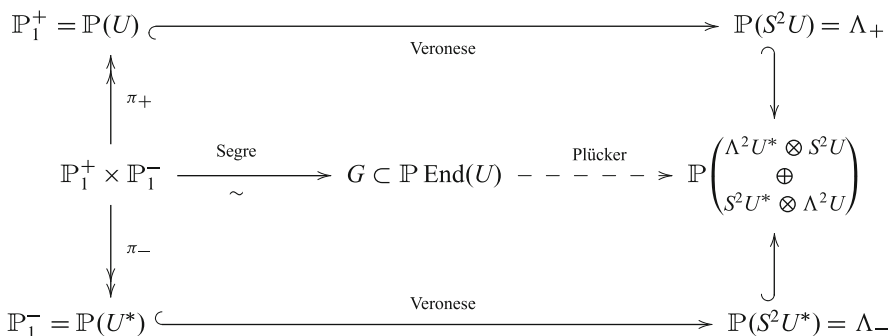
$\mathbb{P}_1^+ = \mathbb{P}(U)$ Veronese $\mathbb{P}(S^2U) = \Lambda_+$

$\pi_+$

$\mathbb{P}_1^+ \times \mathbb{P}_1^-$ Segre $\sim$ $G \subset \mathbb{P}\,\mathrm{End}(U)$ Plücker $\mathbb{P}\begin{pmatrix} \Lambda^2U^* \otimes S^2U \\ \oplus \\ S^2U^* \otimes \Lambda^2U \end{pmatrix}$

$\pi_-$

$\mathbb{P}_1^- = \mathbb{P}(U^*)$ Veronese $\mathbb{P}(S^2U^*) = \Lambda_-$